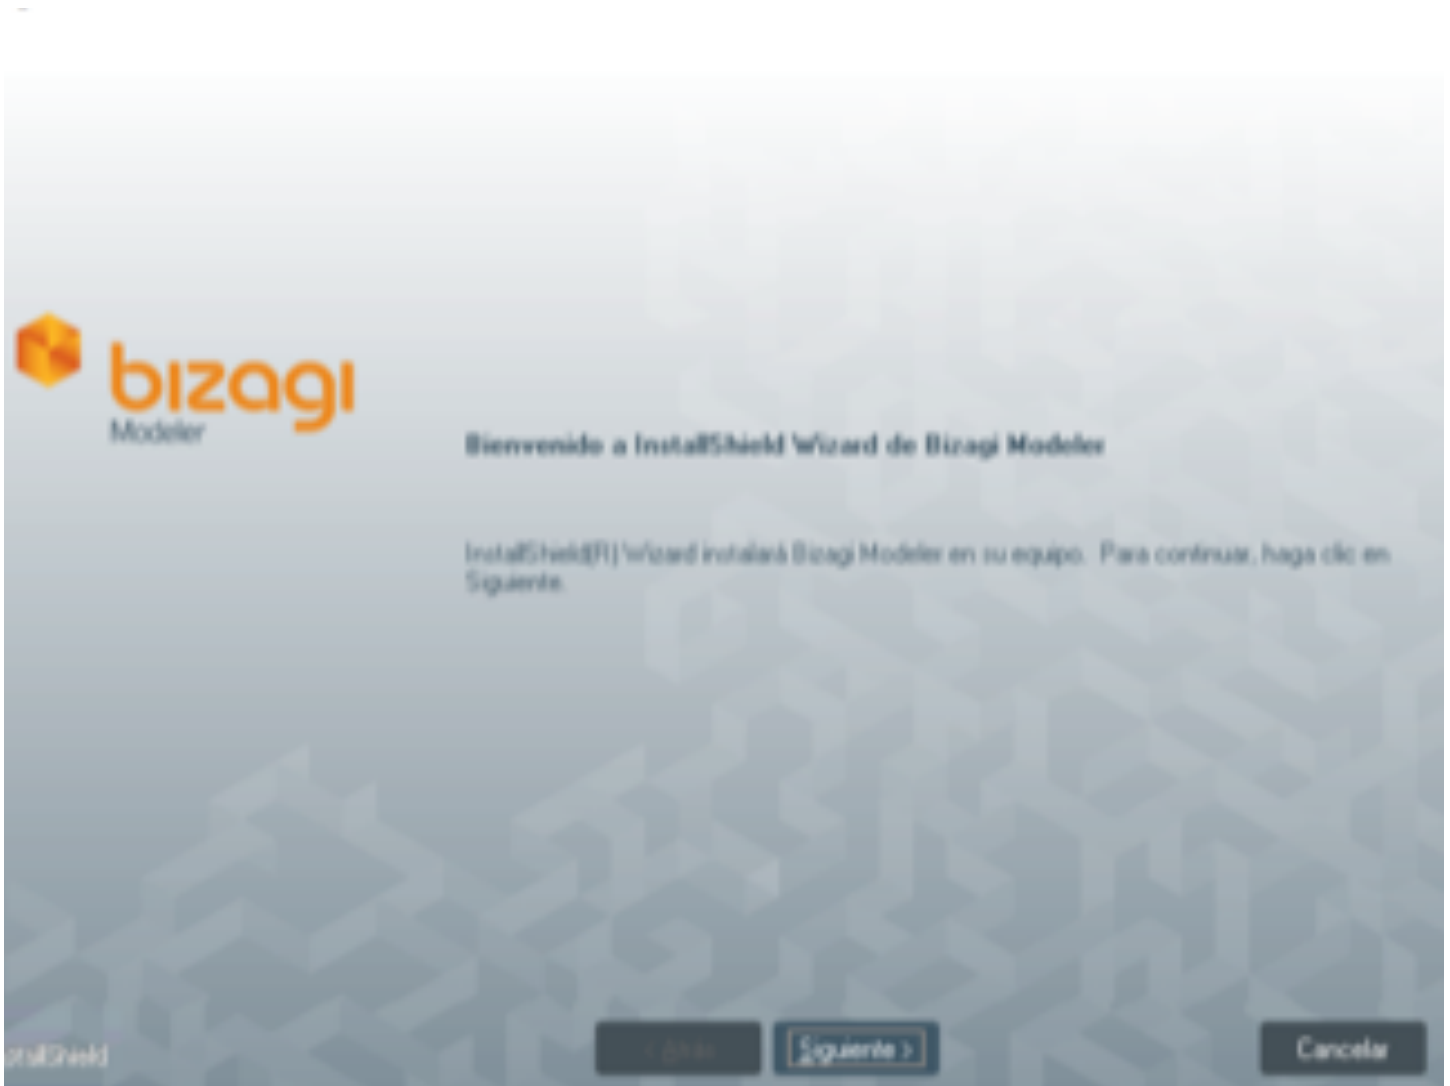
bizagi
Modeler

Bienvenido a InstallShield Wizard de Bizagi Modeler

InstallShield(R) Wizard instalará Bizagi Modeler en su equipo. Para continuar, haga clic en Siguiente.

stallShield

< Atrás

Siguiente >

Cancelar